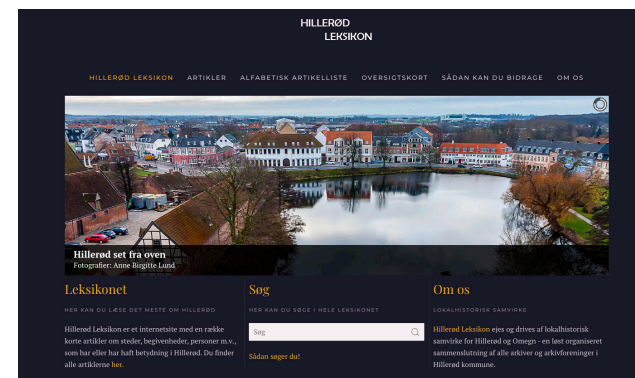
HILLERØD
LEKSIKON

HILLERØD LEKSIKON ARTIKLER ALFABETISK ARTIKELLISTE OVERSIGTSKORT SÅDAN KAN DU BIDRAGE OM OS

Hillerød set fra oven
Fotografer: Anne Birgitte Lund

Leksikonet
HER KAN DU LÆSE DET MESTE OM HILLERØD
Hillerød Leksikon er et internetsite med en række korte artikler om steder, begivenheder, personer m.v., som har eller har haft betydning i Hillerød. Du finder alle artiklerne her.

Søg
HER KAN DU SØGE I HELE LEKSIKONET
Søg
Sådan søger du!

Om os
LOKALHISTORISK SAMVIRKE
Hillerød Leksikon ejes og drives af lokalhistorisk samvirke for Hillerød og Omegn - en løst organiseret sammenslutning af alle arkiver og arkivforeninger i Hillerød kommune.